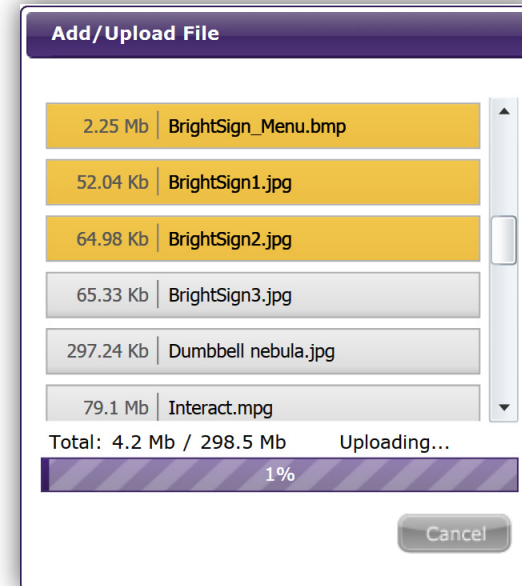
Add/Upload File

| 2.25 Mb | BrightSign_Menu.bmp |
|---|---|
| 52.04 Kb | BrightSign1.jpg |
| 64.98 Kb | BrightSign2.jpg |
| 65.33 Kb | BrightSign3.jpg |
| 297.24 Kb | Dumbbell nebula.jpg |
| 79.1 Mb | Interact.mpg |

Total: 4.2 Mb / 298.5 Mb Uploading...

1%

Cancel